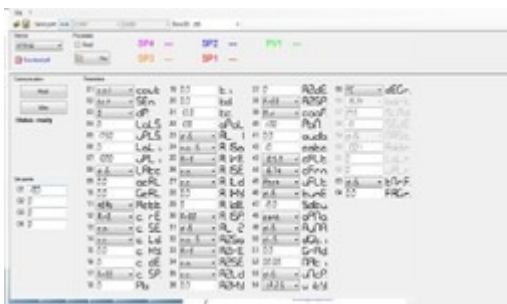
SP4 —
SP2 —
PV1 —
SP3 —
SP1 —

Status: ready

coub
SEn
dP
LoLS
UPLS
LoL
UPL
LAbc
oeAL
CoAL
Aebb
c rE
c SE
c Ld
c bE
c dE
c SP
Pb

b.i
bd
bc
oPAL
AL 1
A 5a
A hE
A SE
A Ld
A hh
A l
A ISP
AL 2
A2Sa
A2hE
A2SE
A2Ld
A2hh

A2dE
A2SP
cooF
AoA
audo
eabe
dPLb
dFrn
uPLb
bueE
Sdeu
oPPo
AuoA
dGAu
EndEA
PAc
uSeP
u Ad

dEGr
bAbF
FAGr